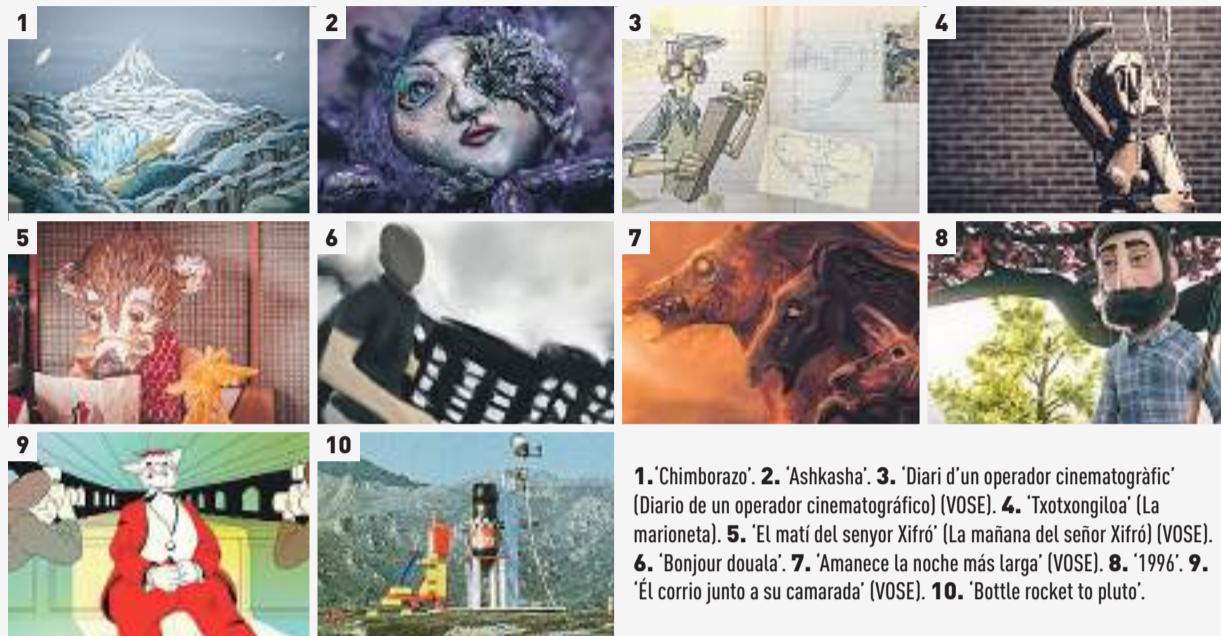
1

2

3

4

5

6

7

8

9

10

**1.** 'Chimborazo'. **2.** 'Ashkasha'. **3.** 'Diari d'un operador cinematogràfic' (Diario de un operador cinematográfico) (VOSE). **4.** 'Txotxongiloa' (La marioneta). **5.** 'El matí del senyor Xifró' (La mañana del señor Xifró) (VOSE). **6.** 'Bonjour douala'. **7.** 'Amanece la noche más larga' (VOSE). **8.** '1996'. **9.** 'Él corrio junto a su camarada' (VOSE). **10.** 'Bottle rocket to pluto'.